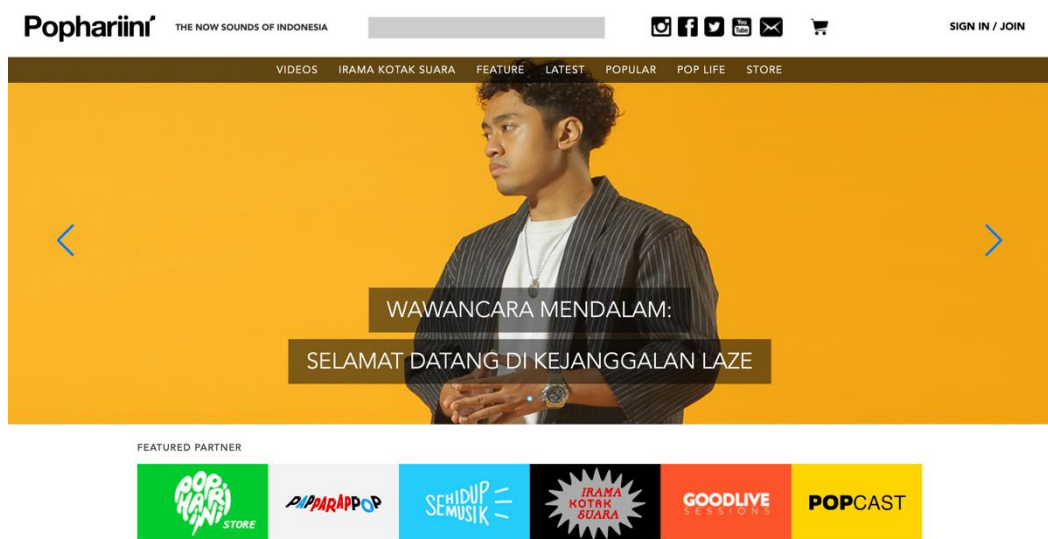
Pophariini THE NOW SOUNDS OF INDONESIA

SIGN IN / JOIN

VIDEOS IRAMA KOTAK SUARA FEATURE LATEST POPULAR POP LIFE STORE

WAWANCARA MENDALAM:

SELAMAT DATANG DI KEJANGGALAN LAZE

FEATURED PARTNER

POP HARI INI STORE

PAPPARAPPOP

SEHIDUP SEMUSIK

IRAMA KOTAK SUARA

GOODLIVE SESSIONS

POPCAST